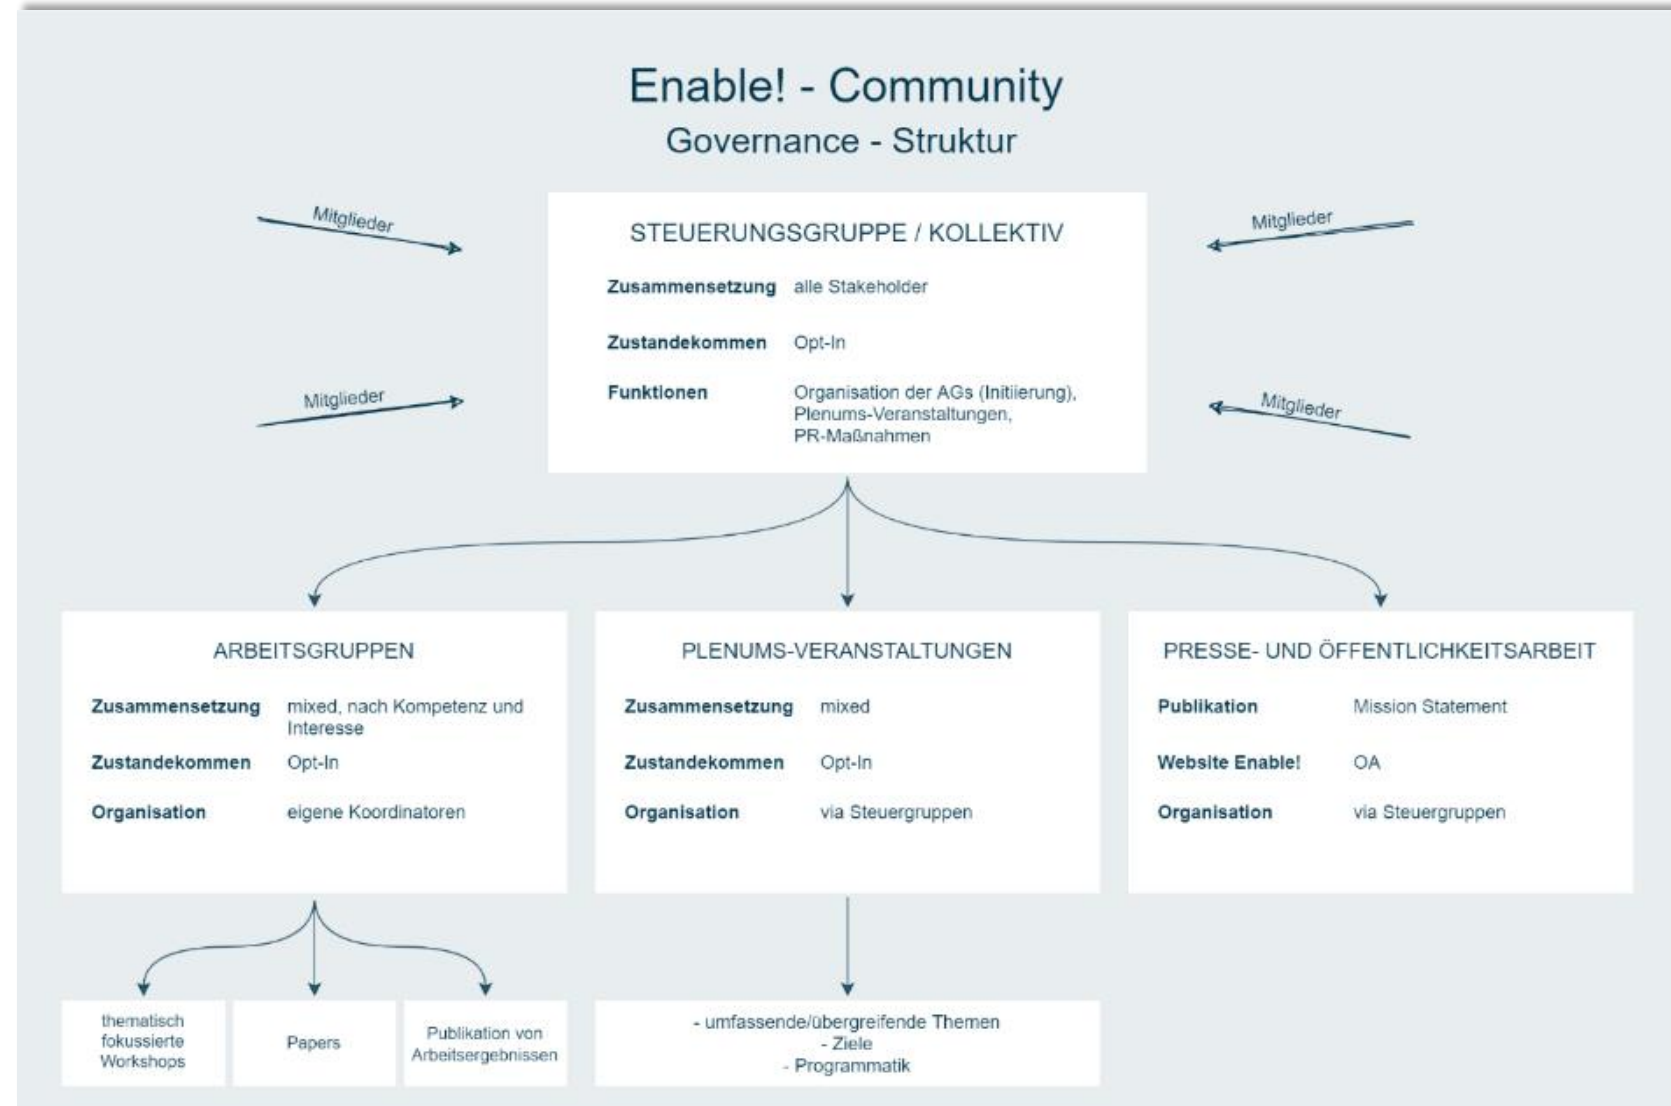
Enable! - Community
Governance - Struktur

Mitglieder

Mitglieder

Mitglieder

Mitglieder

STEUERUNGSGRUPPE / KOLLEKTIV

**Zusammensetzung** alle Stakeholder

**Zustandekommen** Opt-In

**Funktionen** Organisation der AGs (Initiierung), Plenums-Veranstaltungen, PR-Maßnahmen

ARBEITSGRUPPEN

**Zusammensetzung** mixed, nach Kompetenz und Interesse

**Zustandekommen** Opt-In

**Organisation** eigene Koordinatoren

PLENUMS-VERANSTALTUNGEN

**Zusammensetzung** mixed

**Zustandekommen** Opt-In

**Organisation** via Steuergruppen

PRESSE- UND ÖFFENTLICHKEITSARBEIT

**Publikation** Mission Statement

**Website Enable!** OA

**Organisation** via Steuergruppen

thematisch fokussierte Workshops

Papers

Publikation von Arbeitsergebnissen

- umfassende/übergreifende Themen
- Ziele
- Programmatik